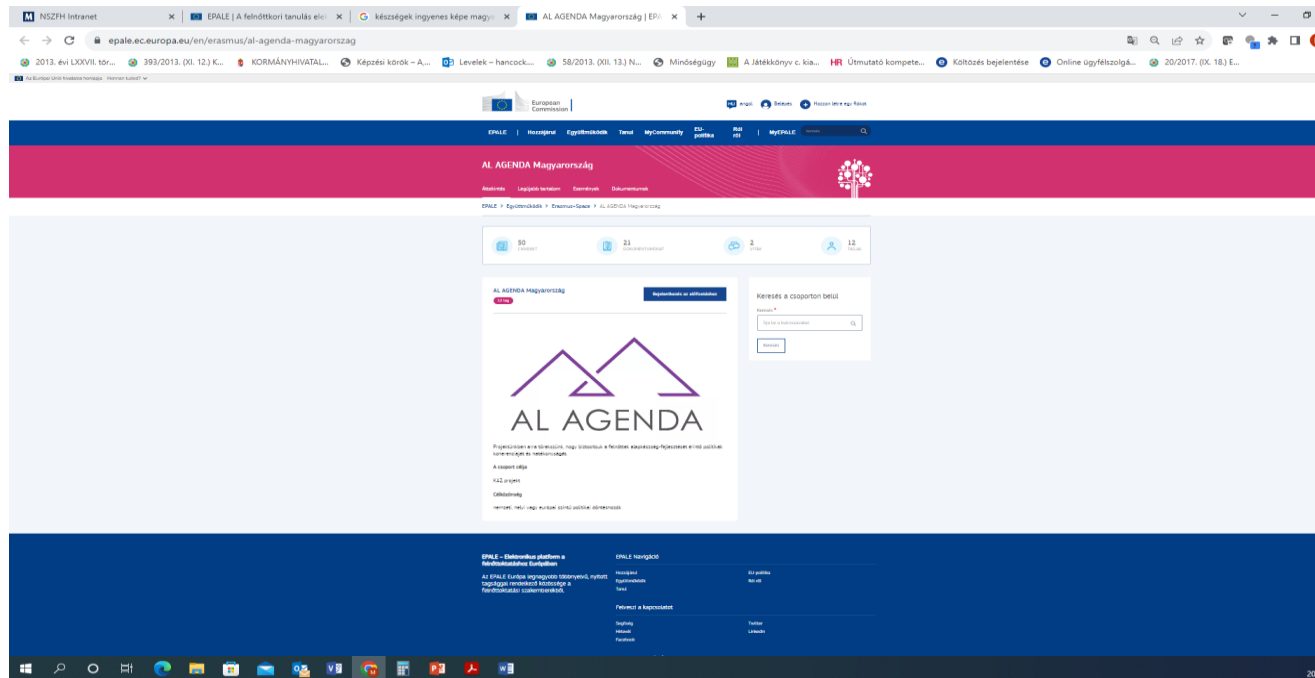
NSZFH Intranet | EPALE | A felnőttkori tanulás ele | készségek ingyenes képe magy | AL AGENDA Magyarország | EPA

epale.ec.europa.eu/en/erasmus/al-agenda-magyarorszag

2013. évi LXXVII. tör... 393/2013. (XI. 12.) K... KORMÁNYHIVATAL... Képzési körök – A... Levelek – hancock... 58/2013. (XII. 13.) N... Minőségügy A Játékkönyv c. kia... HR Útmutató kompete... Költözés bejelentése Online ügyfélszolgá... 20/2017. (IX. 18.) E...

Az Európai Unió hivatalos honlapja Honnan tudod?

European Commission

Angol Belépés Hozzon létre egy fiókot

EPALE | Hozzájárul Együttműködik Tanul MyCommunity EU-politika Rólunk | MyEPALE

AL AGENDA Magyarország

Áttekintés Legújabb tartalom Események Dokumentumok

EPALE > Együttműködők > Erasmus+Space > AL AGENDA Magyarország

50 | 21 | 2 | 12

AL AGENDA Magyarország

Regisztrálás az eléréshez

AL AGENDA

Projektünkben arra törekszünk, hogy biztosítsuk a felnőttek alapkészség-fejlesztését érintő politikák koherenciáját és hatékonyságát.

A csoport célja

KA2 projekt

Célközönség

nemzeti, helyi vagy európai szintű politikai döntéshozók

Keresés a csoporton belül

Keresés *

Keresés

EPALE – Elektronikus platform a felnőttoktatáshoz Európában

Az EPALE Európa legnagyobb többnyelvű, nyitott tagsággal rendelkező közössége a felnőttoktatási szakemberekből.

EPALE Navigáció

Hozzájárul
Együttműködik
Tanul

EU-politika
Rólunk

Felvenni a kapcsolatot

Segítség
Hírlevél
Facebook

Twitter
LinkedIn